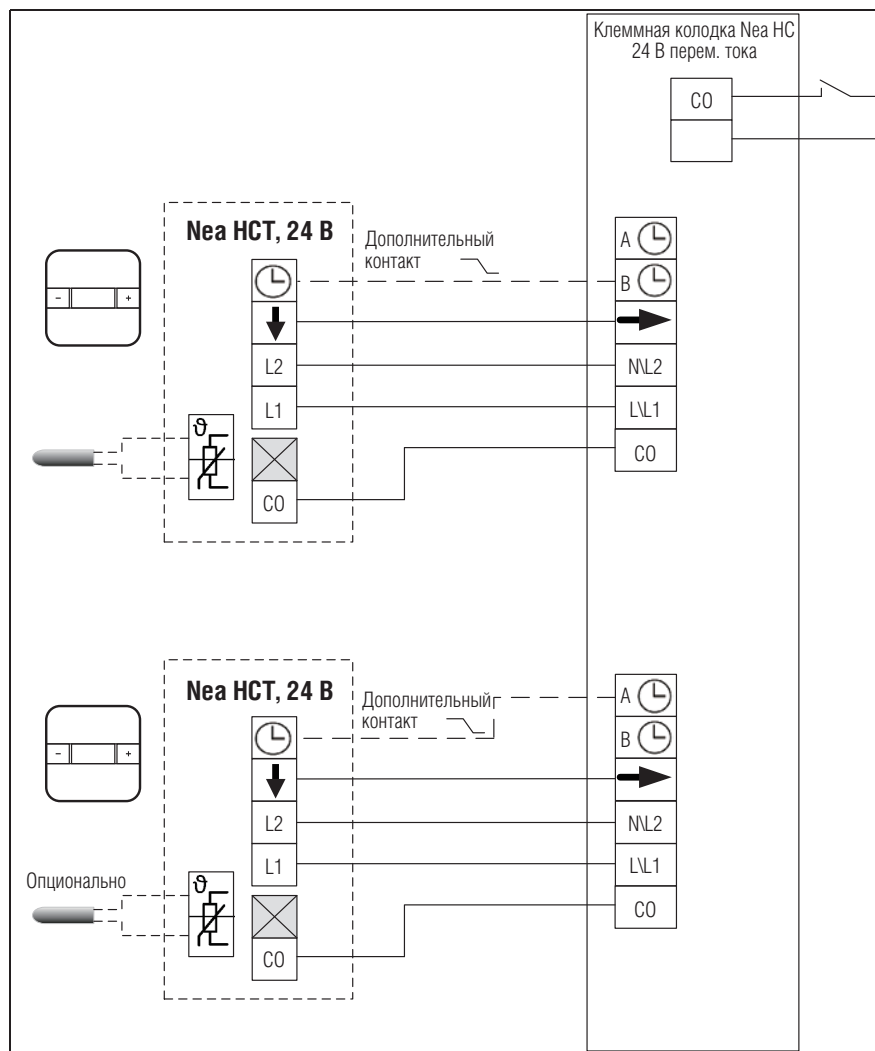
Клеммная колодка Nea HC
24 В перем. тока

CO

Nea HCT, 24 B

Дополнительный контакт

- +

$\vartheta$

L2

L1

CO

A

B

N\L2

L\L1

CO

Nea HCT, 24 B

Дополнительный контакт

- +

Опционально

$\vartheta$

L2

L1

CO

A

B

N\L2

L\L1

CO